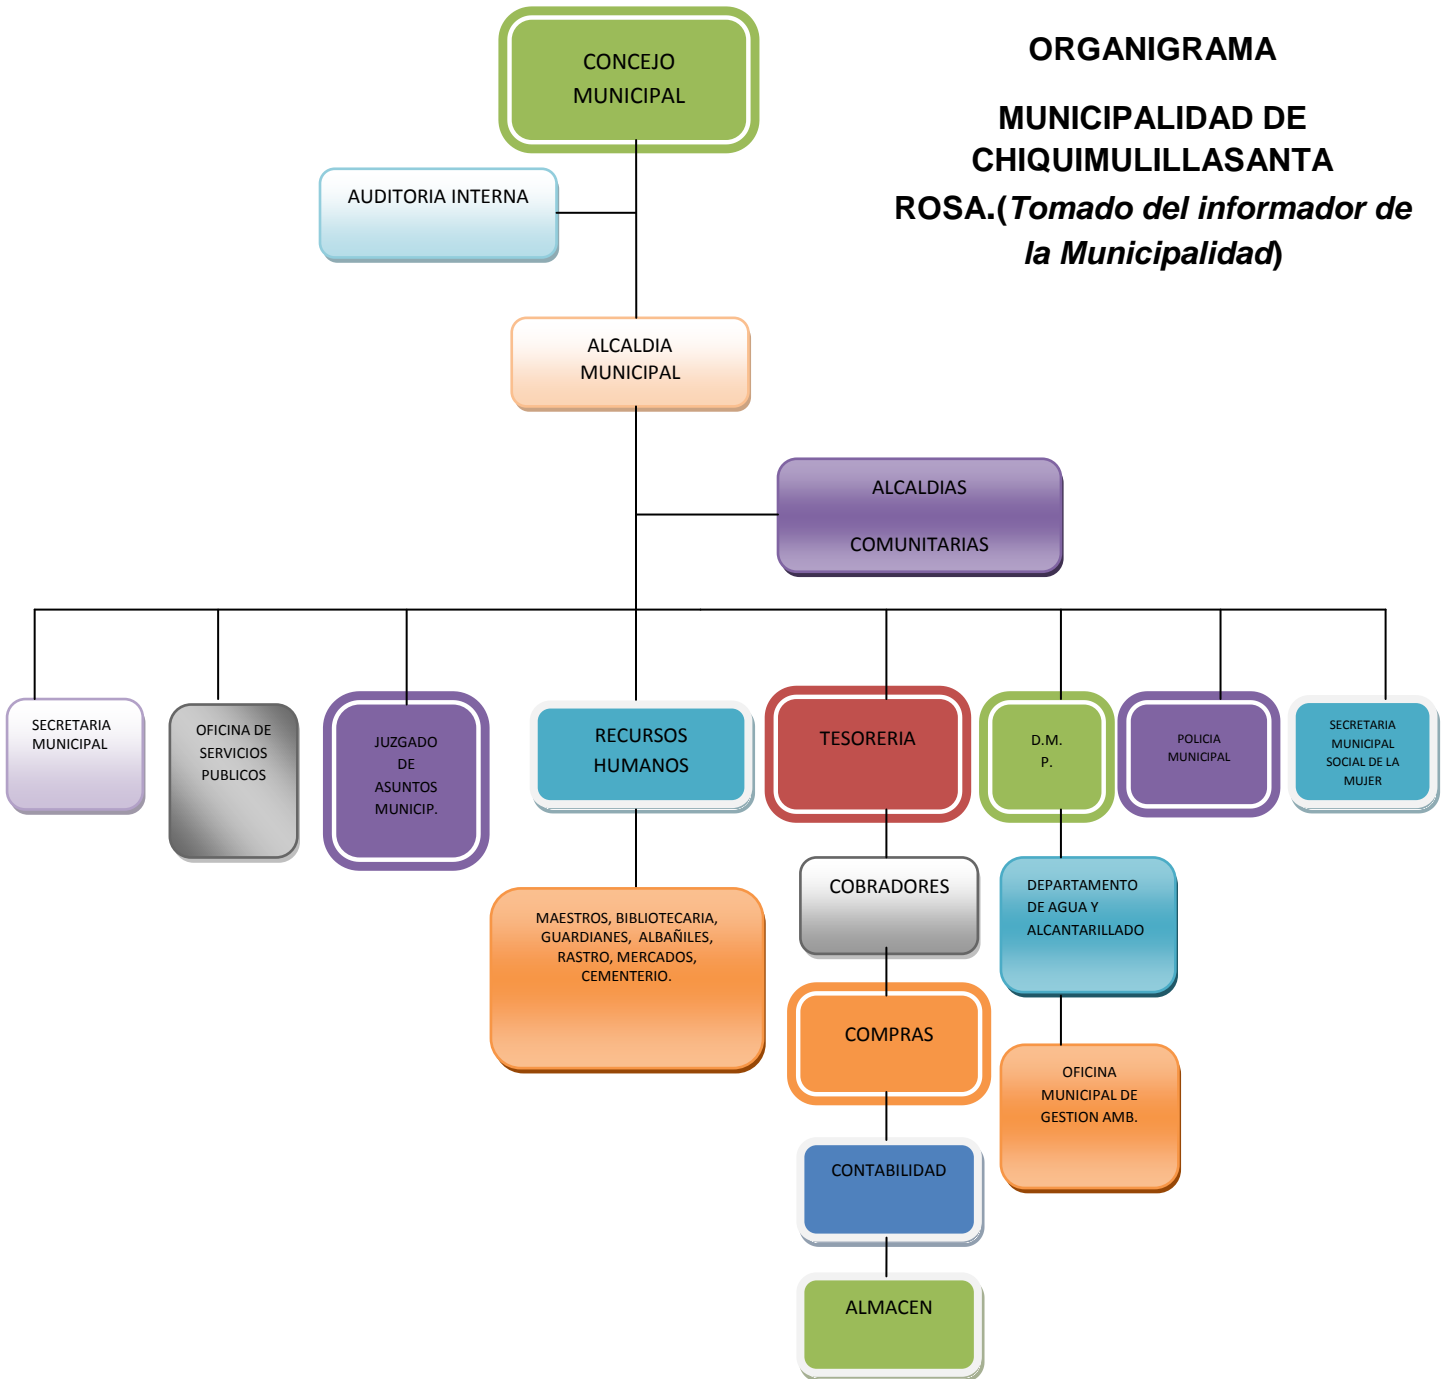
ORGANIGRAMA

MUNICIPALIDAD DE CHIQUIMULILLASANTA ROSA.(*Tomado del informador de la Municipalidad*)

CONCEJO MUNICIPAL

AUDITORIA INTERNA

ALCALDIA MUNICIPAL

ALCALDIAS COMUNITARIAS

SECRETARIA MUNICIPAL

OFICINA DE SERVICIOS PUBLICOS

JUZGADO DE ASUNTOS MUNICIP.

RECURSOS HUMANOS

TESORERIA

D.M. P.

POLICIA MUNICIPAL

SECRETARIA MUNICIPAL SOCIAL DE LA MUJER

MAESTROS, BIBLIOTECARIA, GUARDIANES, ALBAÑILES, RASTRO, MERCADOS, CEMENTERIO.

COBRADORES

DEPARTAMENTO DE AGUA Y ALCANTARILLADO

COMPRAS

OFICINA MUNICIPAL DE GESTION AMB.

CONTABILIDAD

ALMACEN